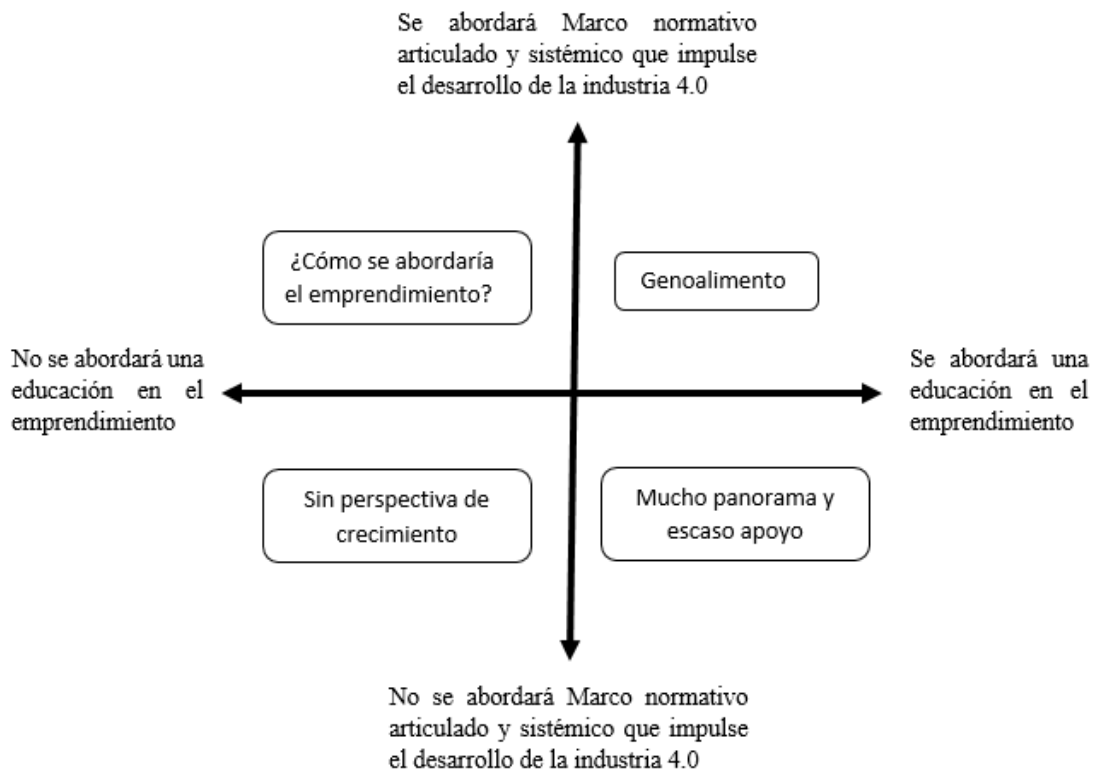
Se abordará Marco normativo articulado y sistémico que impulse el desarrollo de la industria 4.0

¿Cómo se abordaría el emprendimiento?

Genoalimento

No se abordará una educación en el emprendimiento

Se abordará una educación en el emprendimiento

Sin perspectiva de crecimiento

Mucho panorama y escaso apoyo

No se abordará Marco normativo articulado y sistémico que impulse el desarrollo de la industria 4.0